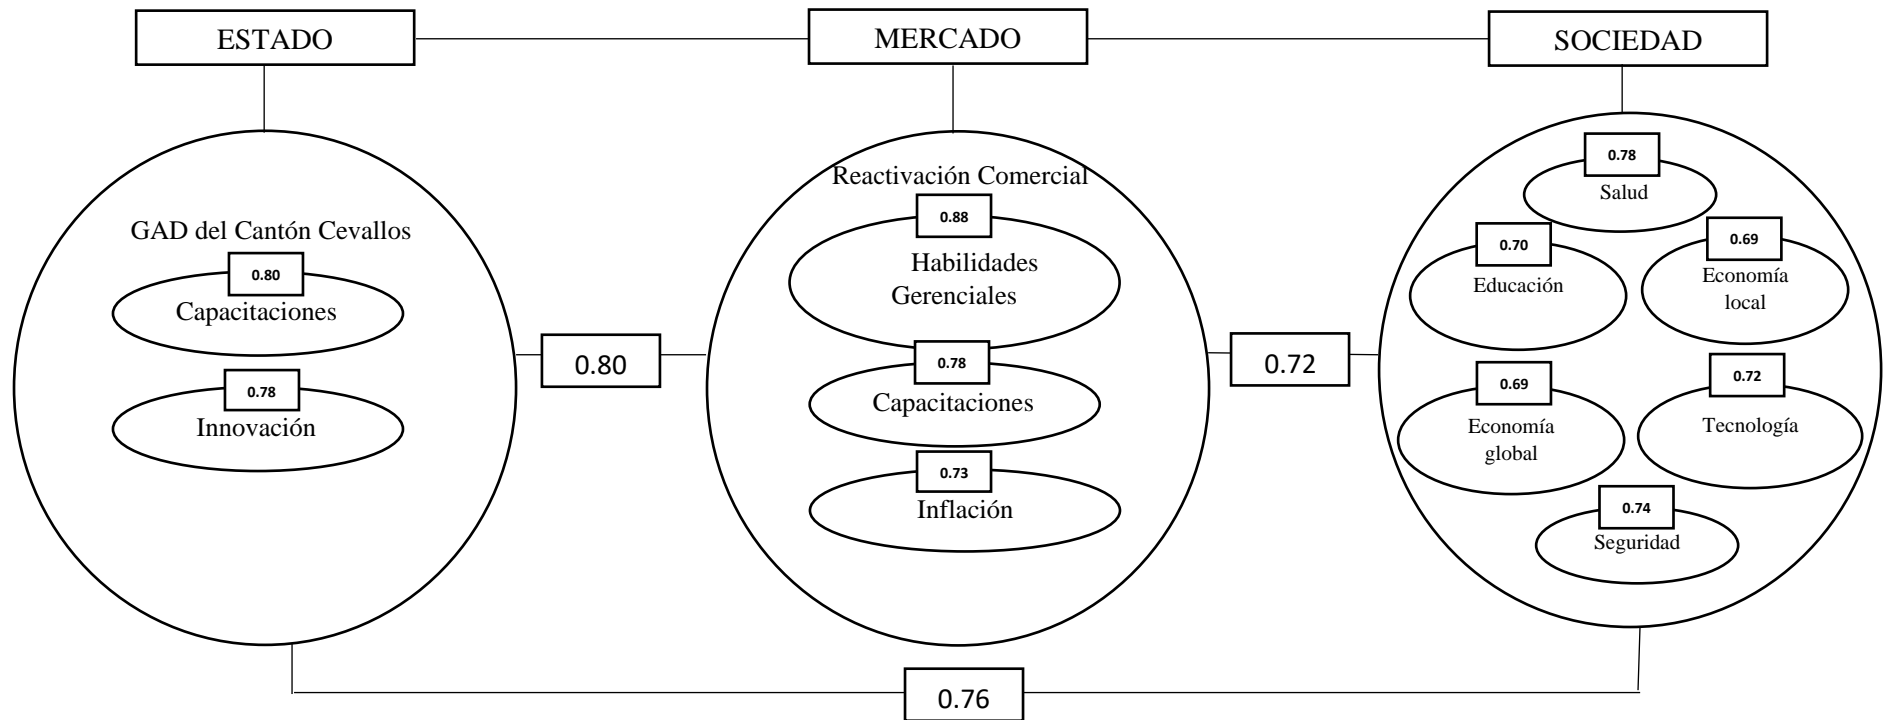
ESTADO

MERCADO

SOCIEDAD

GAD del Cantón Cevallos

0.80

Capacitaciones

0.78

Innovación

0.80

Reactivación Comercial

0.88

Habilidades Gerenciales

0.78

Capacitaciones

0.73

Inflación

0.72

0.78

Salud

0.70

Educación

0.69

Economía local

0.69

Economía global

0.72

Tecnología

0.74

Seguridad

0.76